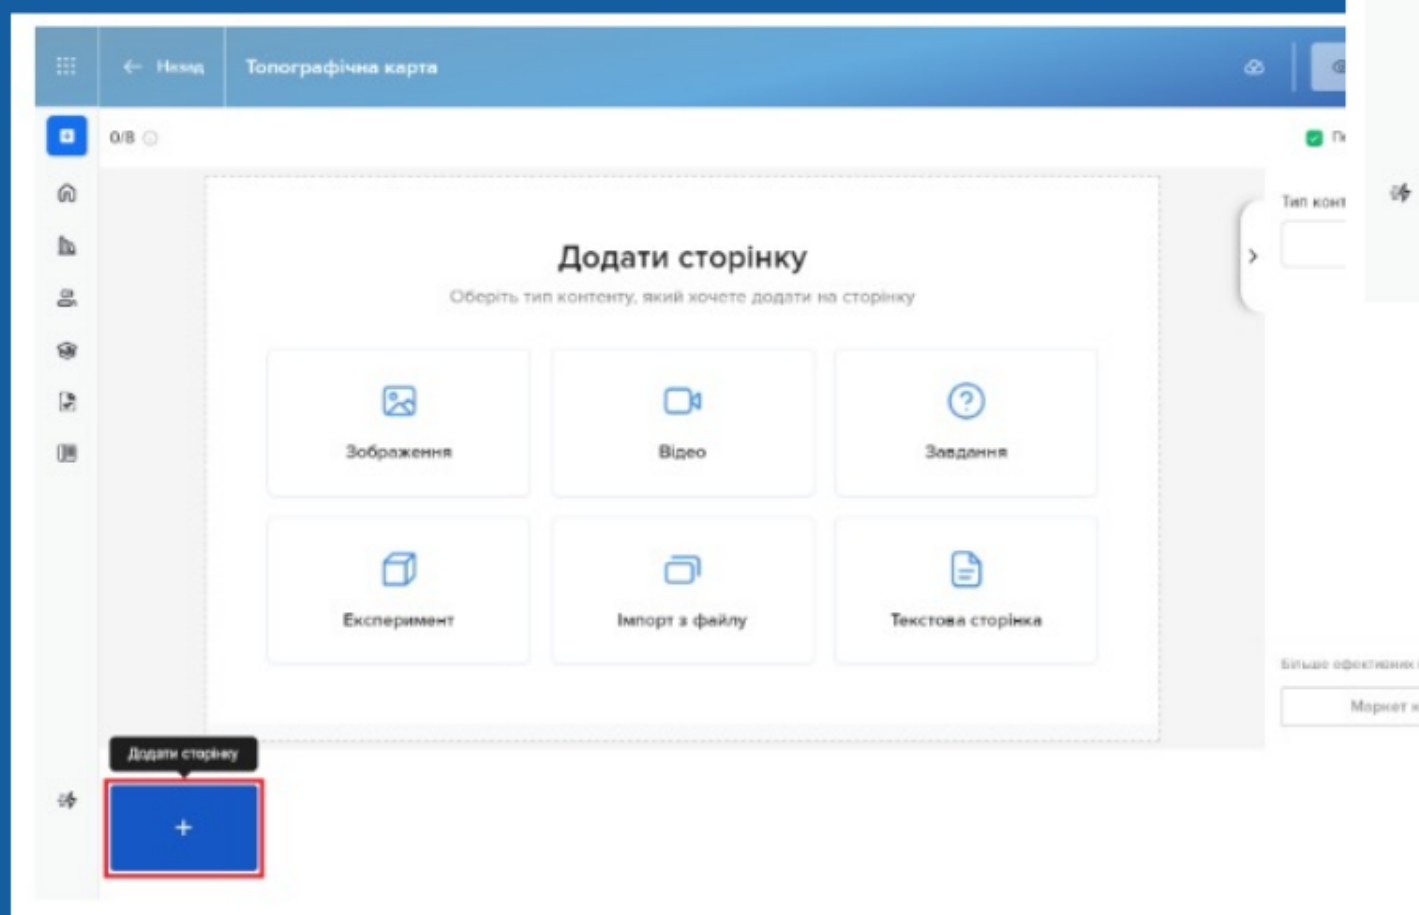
← Назад Топографічна карта

0/8

Додати сторінку

Оберіть тип контенту, який хочете додати на сторінку

Зображення

Відео

Завдання

Експеримент

Імпорт з файлу

Текстова сторінка

Додати сторінку

+

Тип конт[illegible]

Більше ефективних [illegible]

Маркет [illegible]